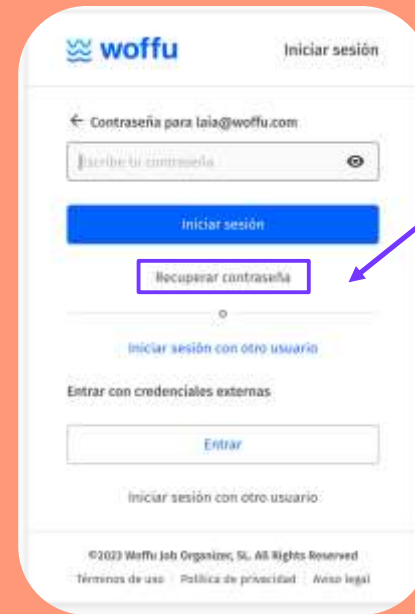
woffu

Iniciar sesión

← Contraseña para laia@woffu.com

Escribe tu contraseña

Iniciar sesión

Recuperar contraseña

o

Iniciar sesión con otro usuario

Entrar con credenciales externas

Entrar

Iniciar sesión con otro usuario

©2023 Woffu Job Organizer, SL. All Rights Reserved

Términos de uso | Política de privacidad | Aviso legal